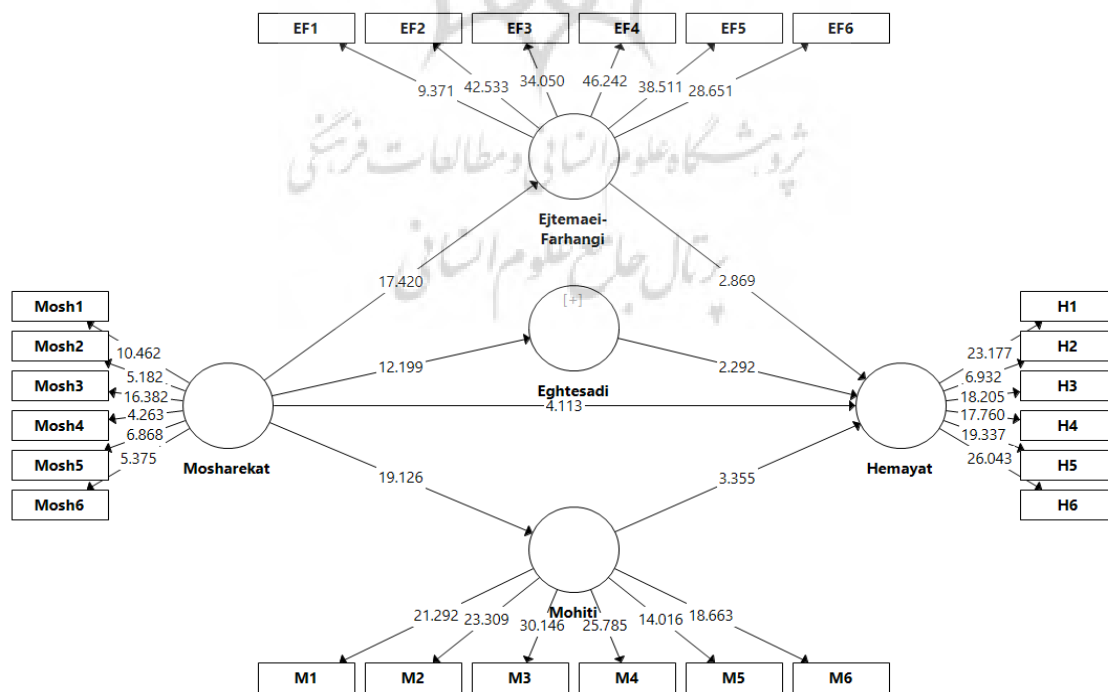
EF1
EF2
EF3
EF4
EF5
EF6

9.371
42.533
34.050
46.242
38.511
28.651

پژوهشگاه علوم انسانی و مطالعات فرهنگی

Ejtemaei-Farhangi

پرتال جامع علوم انسانی

17.420
2.869

[+]

Mosh1
Mosh2
Mosh3
Mosh4
Mosh5
Mosh6

10.462
5.182
16.382
4.263
6.868
5.375

12.199
2.292

Eghtesadi
4.113

Mosharekat

H1
H2
H3
H4
H5
H6

23.177
6.932
18.205
17.760
19.337
26.043

Hemayat

19.126
3.355

Mohiti

21.292
23.309
30.146
25.785
14.016
18.663

M1
M2
M3
M4
M5
M6